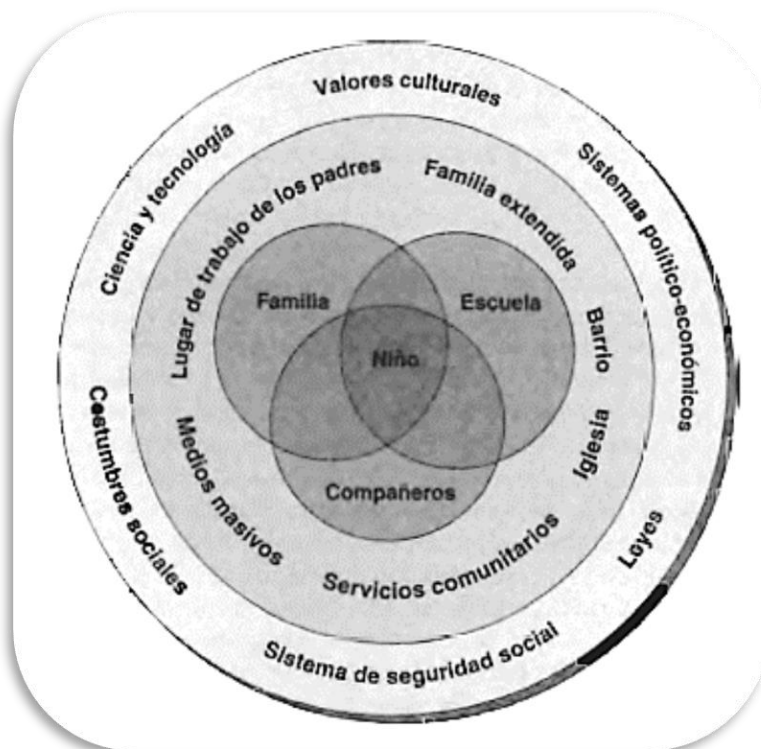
Valores culturales

Sistemas político-económicos

Leyes

Sistema de seguridad social

Costumbres sociales

Ciencia y tecnología

Lugar de trabajo de los padres

Familia extendida

Barrio

Iglesia

Servicios comunitarios

Medios masivos

Familia

Escuela

Niño

Compañeros